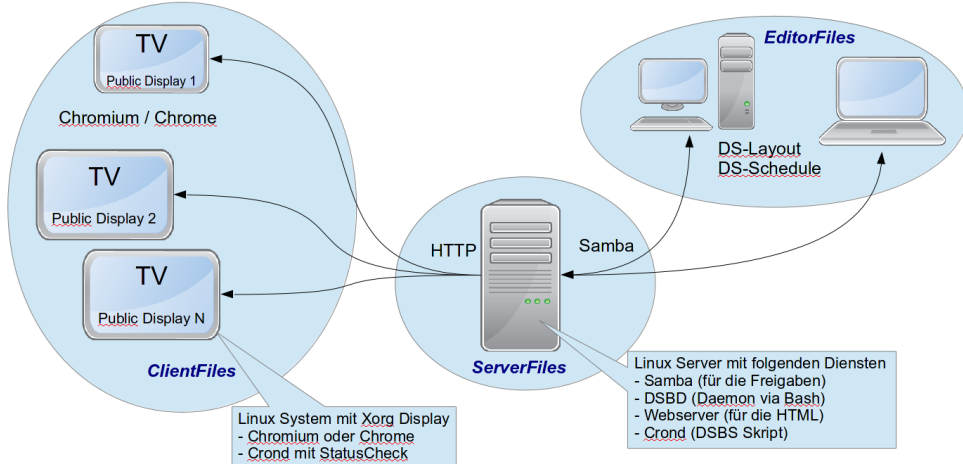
TV
Public Display 1

Chromium / Chrome

TV
Public Display 2

TV
Public Display N

ClientFiles

EditorFiles

DS-Layout
DS-Schedule

HTTP

Samba

ServerFiles

Linux Server mit folgenden Diensten
- Samba (für die Freigaben)
- DSBD (Daemon via Bash)
- Webserver (für die HTML)
- Crond (DSBS Skript)

Linux System mit Xorg Display
- Chromium oder Chrome
- Crond mit StatusCheck